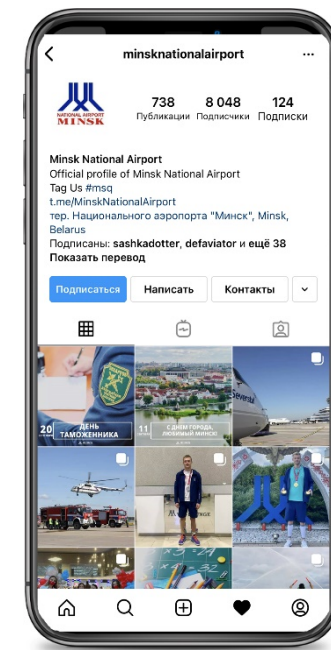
minsknationalairport

NATIONAL AIRPORT MINSK

738 Публикации
8 048 Подписчики
124 Подписки

Minsk National Airport
Official profile of Minsk National Airport
Tag Us #msq
t.me/MinskNationalAirport
тер. Национального аэропорта "Минск", Minsk, Belarus
Подписаны: sashkadotter, defaviator и ещё 38
Показать перевод

Подписаться
Написать
Контакты

20 ДЕНЬ ТАМОЖЕННИКА
11 С ДНЁМ ГОРОДА, ЛЮБИМЫЙ МИНСК!